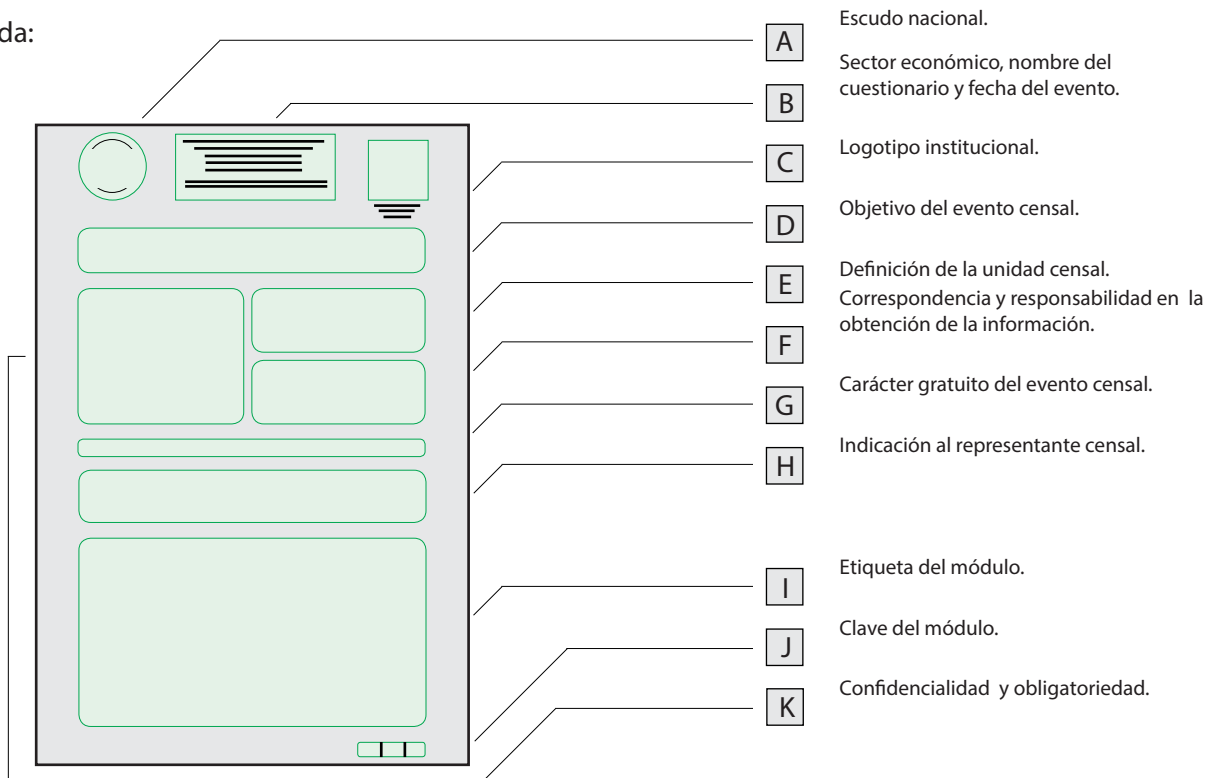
da:

A Escudo nacional.

B Sector económico, nombre del cuestionario y fecha del evento.

C Logotipo institucional.

D Objetivo del evento censal.

E Definición de la unidad censal.

F Correspondencia y responsabilidad en la obtención de la información.

G Carácter gratuito del evento censal.

H Indicación al representante censal.

I Etiqueta del módulo.

J Clave del módulo.

K Confidencialidad y obligatoriedad.